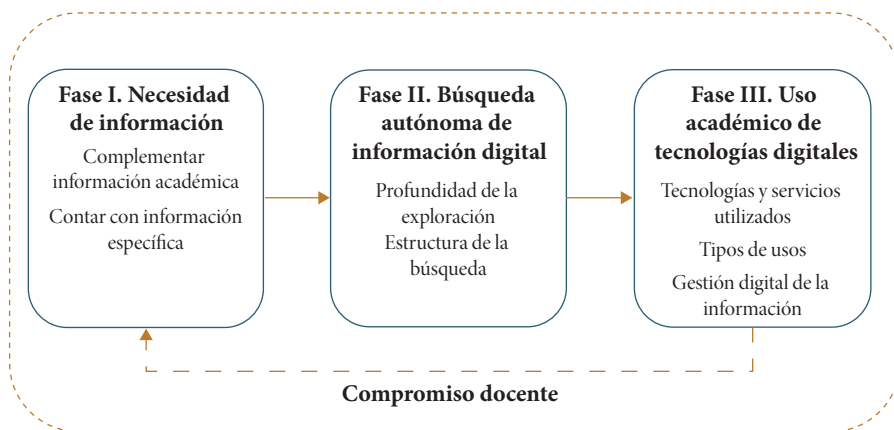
Fase I. Necesidad de información

Complementar información académica

Contar con información específica

Fase II. Búsqueda autónoma de información digital

Profundidad de la exploración

Estructura de la búsqueda

Fase III. Uso académico de tecnologías digitales

Tecnologías y servicios utilizados

Tipos de usos

Gestión digital de la información

Compromiso docente